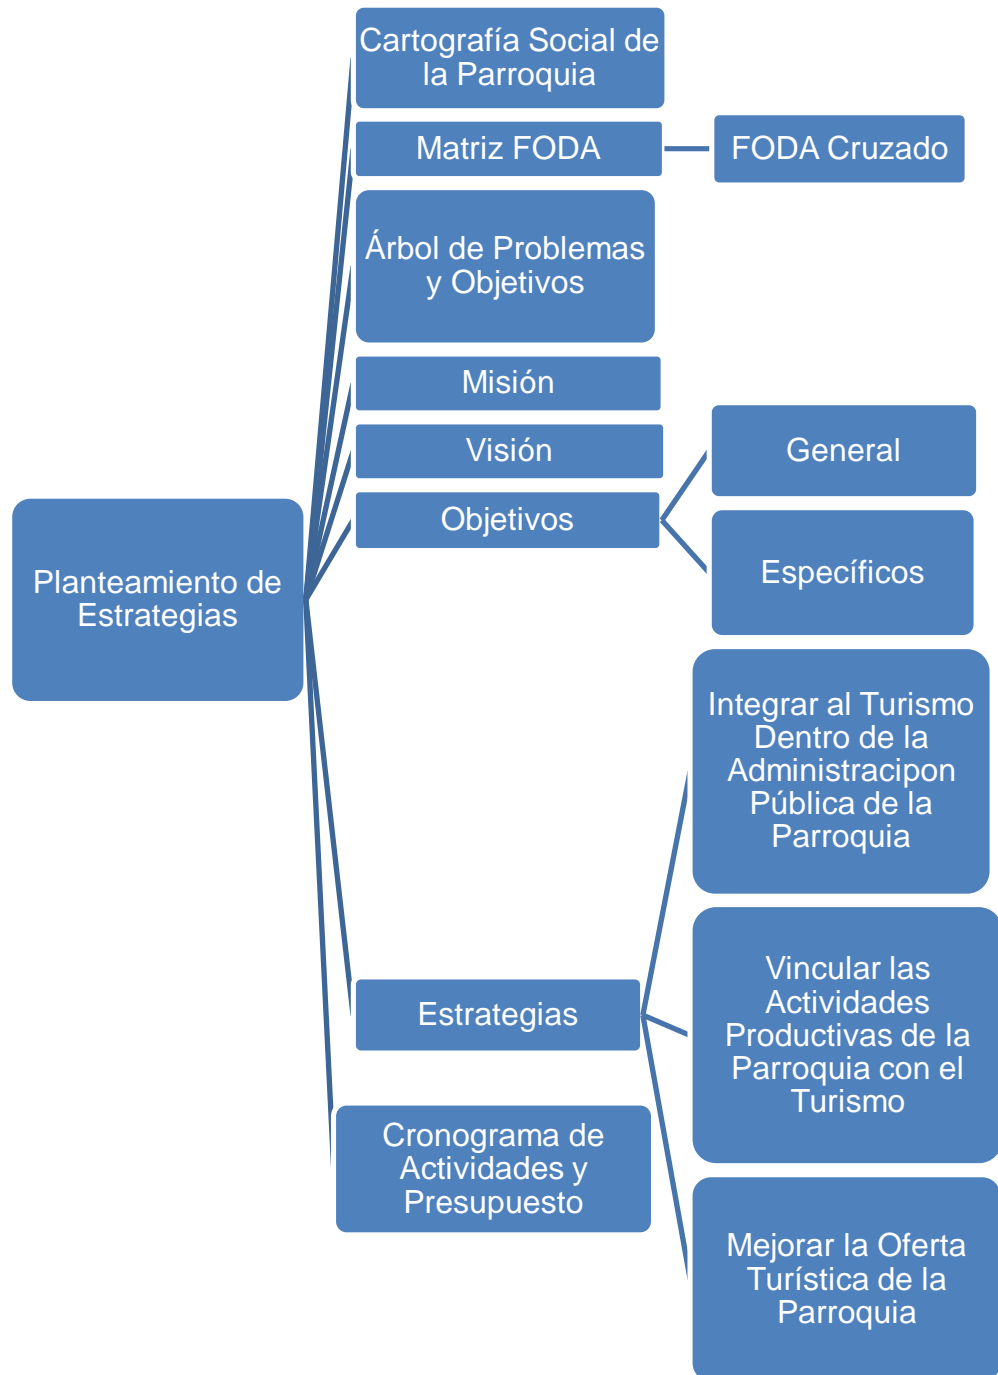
Planteamiento de Estrategias

Cartografía Social de la Parroquia

Matriz FODA

FODA Cruzado

Árbol de Problemas y Objetivos

Misión

Visión

Objetivos

General

Específicos

Estrategias

Integrar al Turismo Dentro de la Administracipon Pública de la Parroquia

Vincular las Actividades Productivas de la Parroquia con el Turismo

Mejorar la Oferta Turística de la Parroquia

Cronograma de Actividades y Presupuesto